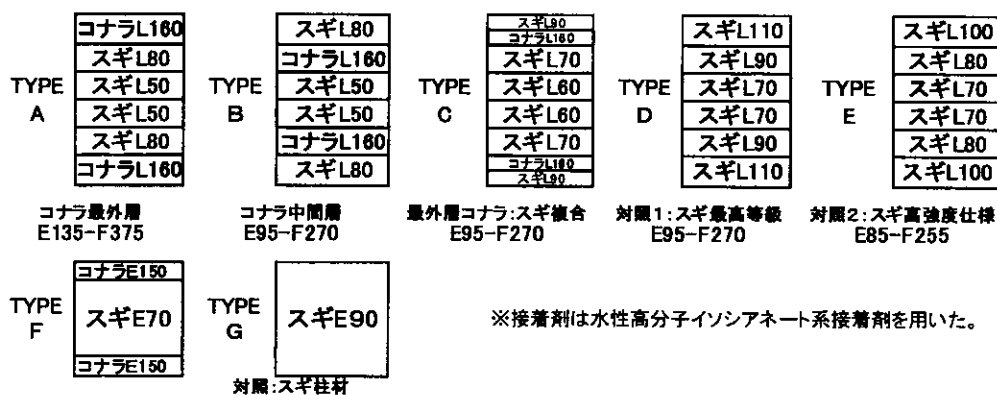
TYPE A

| コナラL160 |
|---|
| スギL80 |
| スギL50 |
| スギL50 |
| スギL80 |
| コナラL160 |

コナラ最外層
E135−F375

TYPE B

| スギL80 |
|---|
| コナラL160 |
| スギL50 |
| スギL50 |
| コナラL160 |
| スギL80 |

コナラ中間層
E95−F270

TYPE C

| スギL90 |
|---|
| コナラL160 |
| スギL70 |
| スギL60 |
| スギL60 |
| スギL70 |
| コナラL160 |
| スギL90 |

最外層コナラ:スギ複合
E95−F270

TYPE D

| スギL110 |
|---|
| スギL90 |
| スギL70 |
| スギL70 |
| スギL90 |
| スギL110 |

対照1:スギ最高等級
E95−F270

TYPE E

| スギL100 |
|---|
| スギL80 |
| スギL70 |
| スギL70 |
| スギL80 |
| スギL100 |

対照2:スギ高強度仕様
E85−F255

TYPE F

| コナラE150 |
|---|
| スギE70 |
| コナラE150 |

TYPE G

スギE90

対照:スギ柱材

※接着剤は水性高分子イソシアネート系接着剤を用いた。